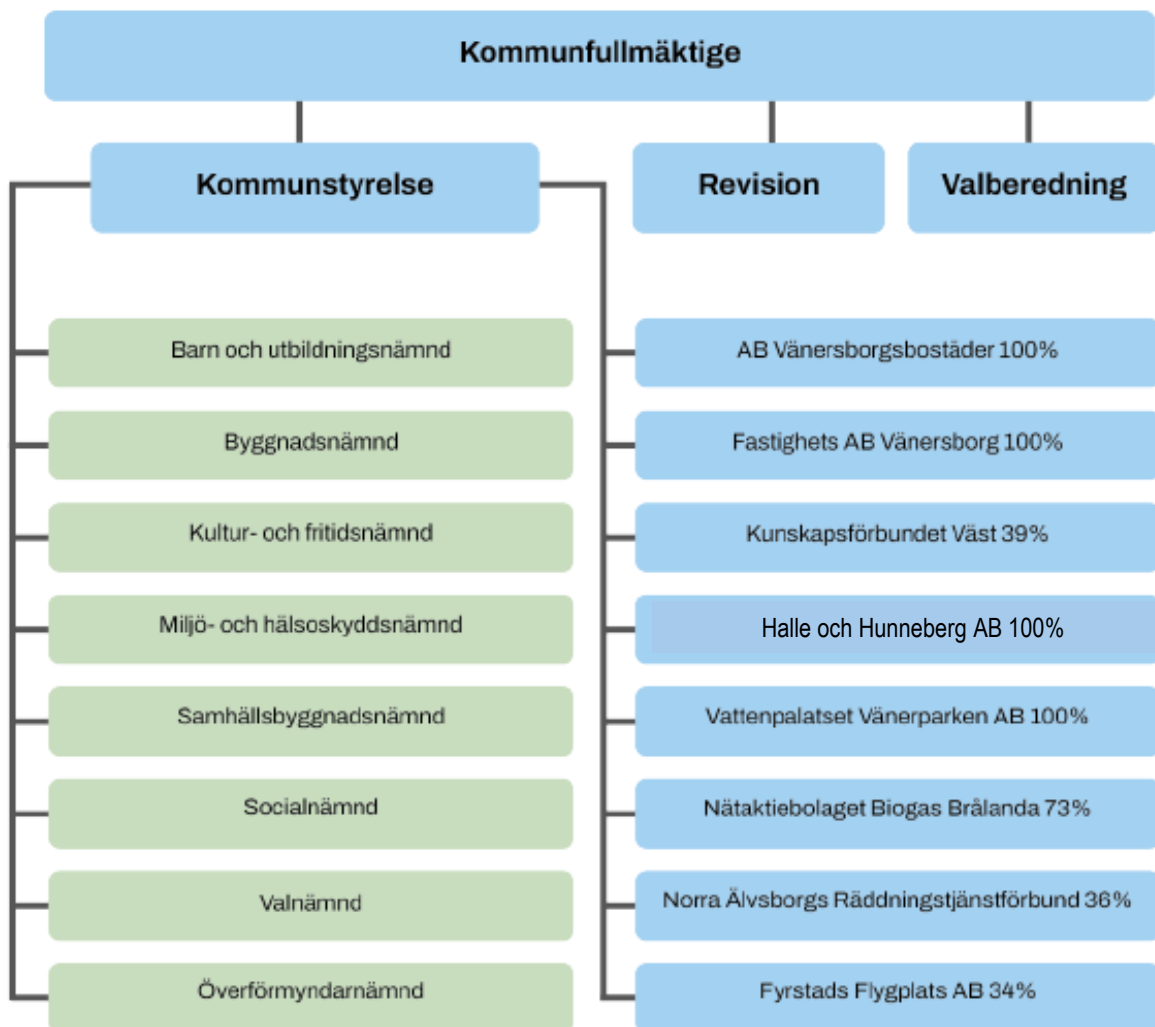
Kommunfullmäktige

Kommunstyrelse

Revision

Valberedning

Barn och utbildningsnämnd

Byggnadsnämnd

Kultur- och fritidsnämnd

Miljö- och hälsoskyddsnämnd

Samhällsbyggnadsnämnd

Socialnämnd

Valnämnd

Överförmyndarnämnd

AB Vänersborgsbostäder 100%

Fastighets AB Vänersborg 100%

Kunskapsförbundet Väst 39%

Halle och Hunneberg AB 100%

Vattenpalatset Vänerparken AB 100%

Nätaktiebolaget Biogas Brålanda 73%

Norra Älvsborgs Räddningstjänstförbund 36%

Fyrstads Flygplats AB 34%